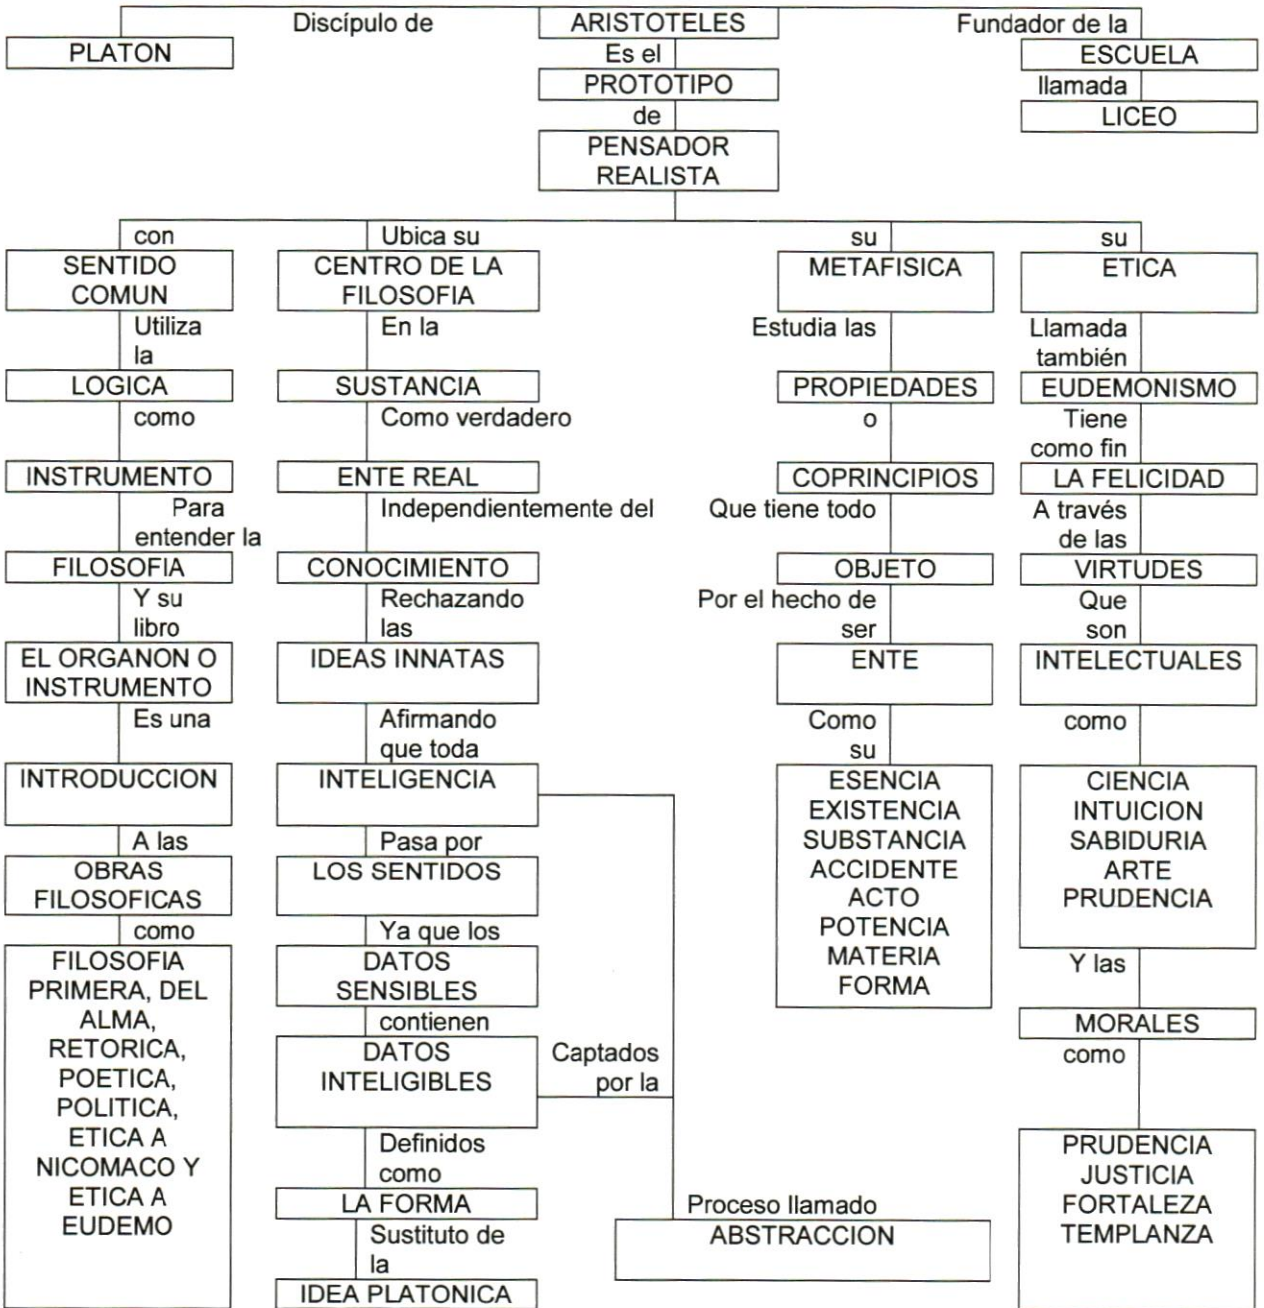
ARISTOTELES

Discípulo de
PLATON

Fundador de la
ESCUELA
llamada
LICEO

Es el
PROTOTIPO
de
PENSADOR REALISTA

con
SENTIDO COMUN
Utiliza la
LOGICA
como
INSTRUMENTO
Para entender la
FILOSOFIA
Y su libro
EL ORGANON O INSTRUMENTO
Es una
INTRODUCCION
A las
OBRAS FILOSOFICAS
como
FILOSOFIA PRIMERA, DEL ALMA, RETORICA, POETICA, POLITICA, ETICA A NICOMACO Y ETICA A EUDEMO

Ubica su
CENTRO DE LA FILOSOFIA
En la
SUSTANCIA
Como verdadero
ENTE REAL
Independientemente del
CONOCIMIENTO
Rechazando las
IDEAS INNATAS
Afirmando que toda
INTELIGENCIA
Pasa por
LOS SENTIDOS
Ya que los
DATOS SENSIBLES
contienen
DATOS INTELIGIBLES
Definidos como
LA FORMA
Sustituto de la
IDEA PLATONICA

Captados por la

Proceso llamado
ABSTRACCION

su
METAFISICA
Estudia las
PROPIEDADES
o
COPRINCIPIOS
Que tiene todo
OBJETO
Por el hecho de ser
ENTE
Como su
ESENCIA
EXISTENCIA
SUBSTANCIA
ACCIDENTE
ACTO
POTENCIA
MATERIA
FORMA

su
ETICA
Llamada también
EUDEMONISMO
Tiene como fin
LA FELICIDAD
A través de las
VIRTUDES
Que son
INTELECTUALES
como
CIENCIA
INTUICION
SABIDURIA
ARTE
PRUDENCIA
Y las
MORALES
como
PRUDENCIA
JUSTICIA
FORTALEZA
TEMPLANZA